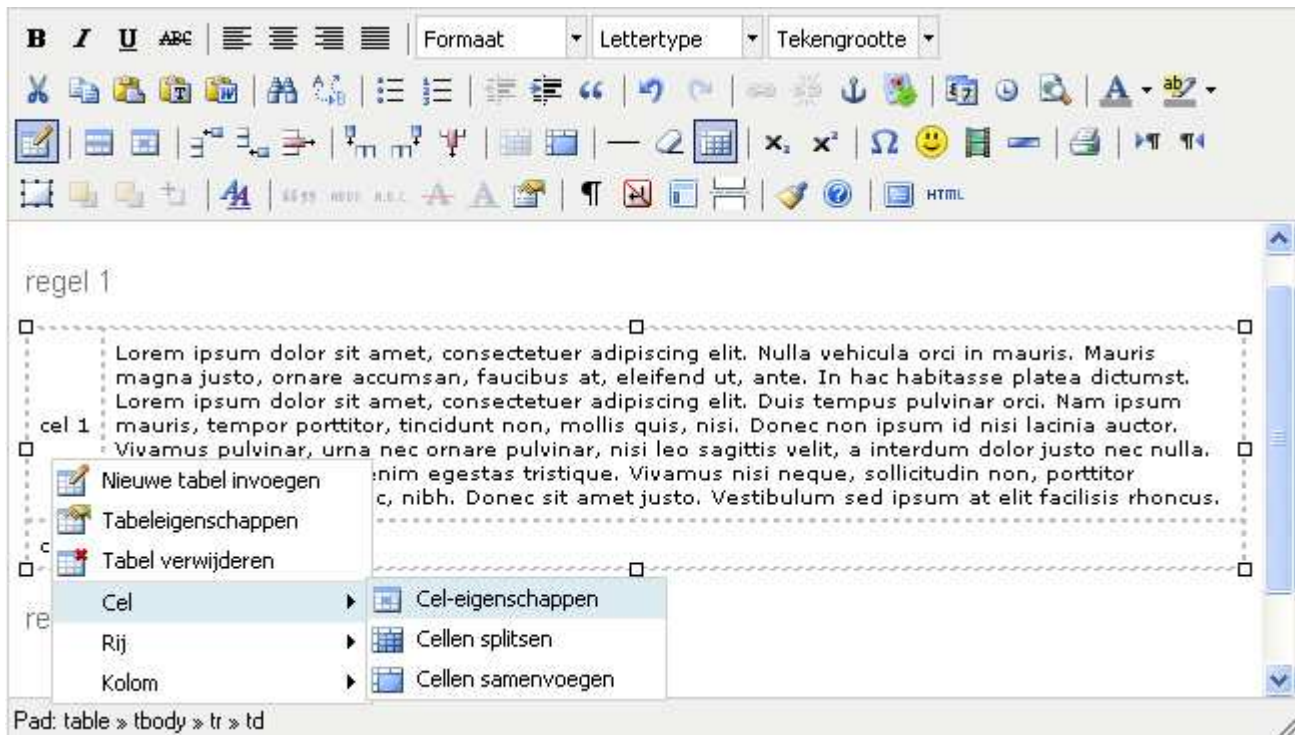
B I U ABC Formaat Lettertype Tekengrootte

A ab

x₂ x² Ω

HTML

regel 1

cel 1

Lorem ipsum dolor sit amet, consectetuer adipiscing elit. Nulla vehicula orci in mauris. Mauris magna justo, ornare accumsan, faucibus at, eleifend ut, ante. In hac habitasse platea dictumst. Lorem ipsum dolor sit amet, consectetuer adipiscing elit. Duis tempus pulvinar orci. Nam ipsum mauris, tempor porttitor, tincidunt non, mollis quis, nisi. Donec non ipsum id nisi lacinia auctor. Vivamus pulvinar, urna nec ornare pulvinar, nisi leo sagittis velit, a interdum dolor justo nec nulla. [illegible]nim egestas tristique. Vivamus nisi neque, sollicitudin non, porttitor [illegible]c, nibh. Donec sit amet justo. Vestibulum sed ipsum at elit facilisis rhoncus.

c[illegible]

re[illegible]

Nieuwe tabel invoegen
Tabeleigenschappen
Tabel verwijderen
Cel
Rij
Kolom

Cel-eigenschappen
Cellen splitsen
Cellen samenvoegen

Pad: table » tbody » tr » td